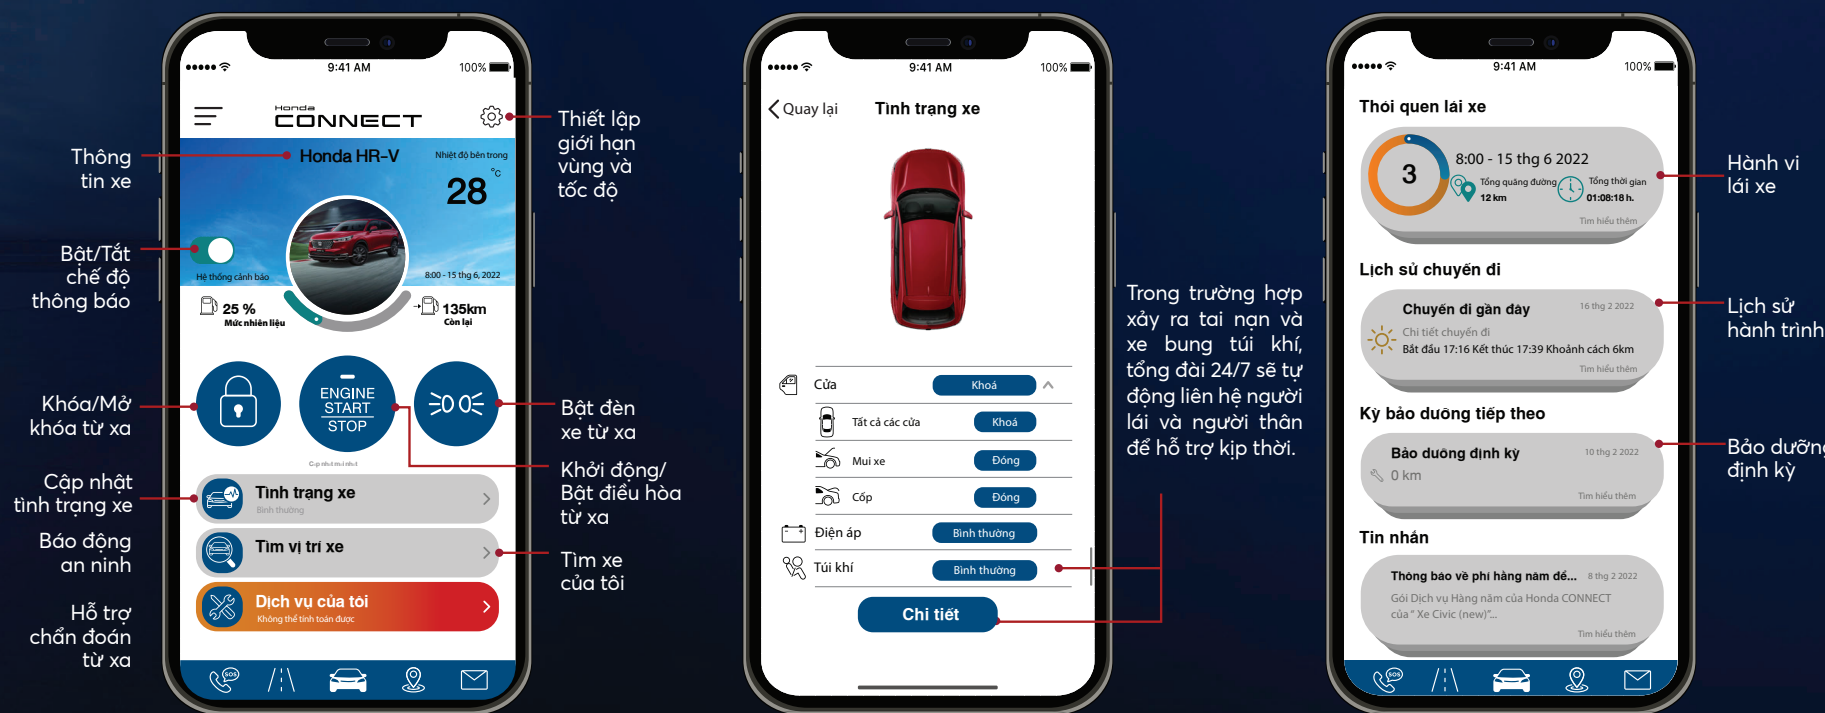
Thông tin xe

Bật/Tắt chế độ thông báo

Khóa/Mở khóa từ xa

Cập nhật tình trạng xe

Báo động an ninh

Hỗ trợ chẩn đoán từ xa

9:41 AM 100%

Honda CONNECT

Honda HR-V

Nhiệt độ bên trong

28 °C

Hệ thống cảnh báo

8:00 - 15 thg 6, 2022

25 % Mức nhiên liệu

135km Còn lại

ENGINE START STOP

Cập nhật mới nhất

Tình trạng xe
Bình thường

Tìm vị trí xe

Dịch vụ của tôi
Không thể tính toán được

Thiết lập giới hạn vùng và tốc độ

Bật đèn xe từ xa

Khởi động/ Bật điều hòa từ xa

Tìm xe của tôi

9:41 AM 100%

Quay lại Tình trạng xe

| Cửa | Khoá |
|---|---|
| Tất cả các cửa | Khoá |
| Mui xe | Đóng |
| Cốp | Đóng |
| Điện áp | Bình thường |
| Túi khí | Bình thường |

Chi tiết

Trong trường hợp xảy ra tai nạn và xe bung túi khí, tổng đài 24/7 sẽ tự động liên hệ người lái và người thân để hỗ trợ kịp thời.

9:41 AM 100%

Thói quen lái xe

3

8:00 - 15 thg 6 2022

Tổng quãng đường 12 km

Tổng thời gian 01:08:18 h.

Tìm hiểu thêm

Lịch sử chuyến đi

Chuyến đi gần đây 16 thg 2 2022

Chi tiết chuyến đi

Bắt đầu 17:16 Kết thúc 17:39 Khoảnh cách 6km

Tìm hiểu thêm

Kỳ bảo dưỡng tiếp theo

Bảo dưỡng định kỳ 10 thg 2 2022

0 km

Tìm hiểu thêm

Tin nhắn

Thông báo về phí hàng năm dề... 8 thg 2 2022

Gói Dịch vụ Hàng năm của Honda CONNECT của " Xe Civic (new)"...

Tìm hiểu thêm

Hành vi lái xe

Lịch sử hành trình

Bảo dưỡng định kỳ